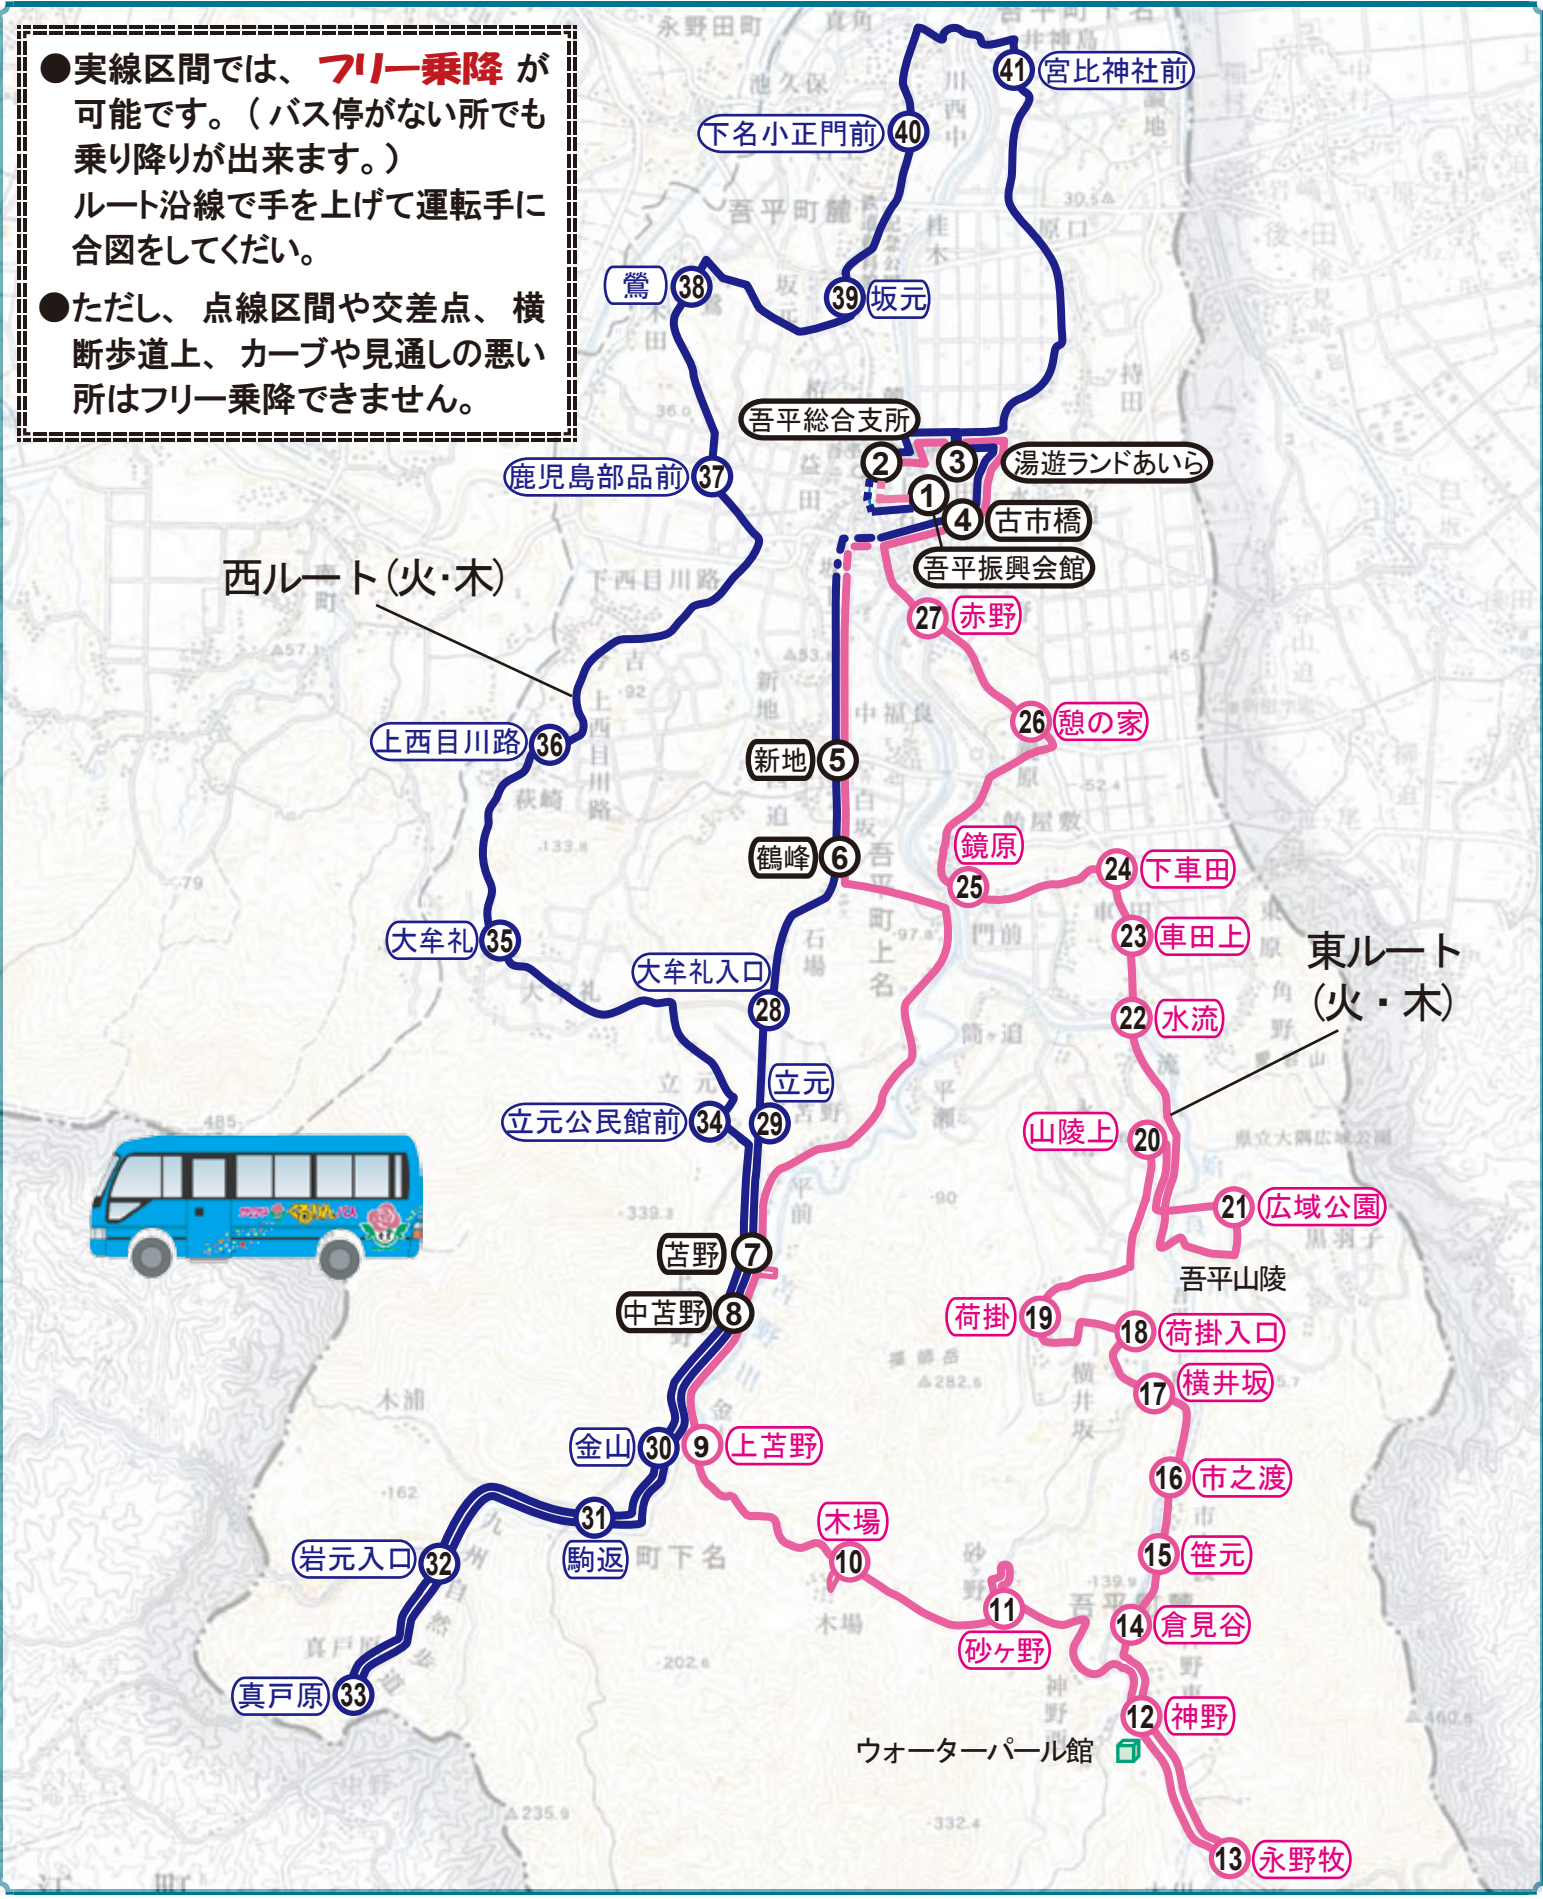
●実線区間では、フリー乗降が可能です。（バス停がない所でも乗り降りが出来ます。）ルート沿線で手を上げて運転手に合図をしてください。

●ただし、点線区間や交差点、横断歩道上、カーブや見通しの悪い所はフリー乗降できません。

西ルート（火・木）

東ルート（火・木）

41 宮比神社前
40 下名小正門前
39 坂元
38 鶯
37 鹿児島部品前
36 上西目川路
35 大牟礼
34 立元公民館前
33 真戸原
32 岩元入口
31 駒返
30 金山
29 立元
28 大牟礼入口
吾平総合支所
2
3 湯遊ランドあいら
1
4 古市橋
吾平振興会館
5 新地
6 鶴峰
7 苫野
8 中苫野
9 上苫野
10 木場
11 砂ヶ野
12 神野
13 永野牧
14 倉見谷
15 笹元
16 市之渡
17 横井坂
18 荷掛入口
19 荷掛
20 山陵上
21 広域公園
吾平山陵
22 水流
23 車田上
24 下車田
25 鏡原
26 憩の家
27 赤野
ウォーターパール館

永野田町
真角
池久保
川西中
吾平町麓
桂木
原口
持田
益田
下西目川路
上西目川路
荻崎
中福良
新地
白坂
吾平町上名
石場
門前
筒ヶ迫
平瀬
平前
立元
苫野
金山
九州自然歩道
真戸原
木浦
町下名
木場
砂野
吾平
横井坂
神野
市之渡
大牟礼
車田
角野
黒羽子
後田
検見崎
県立大隅広域公園